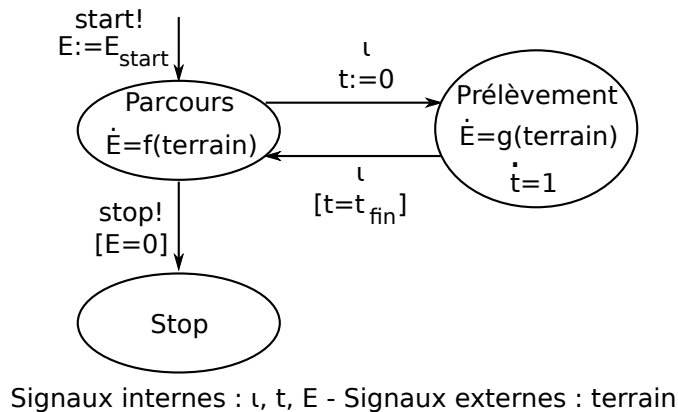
start!
$E:=E_{start}$

Parcours
$\dot{E}=f(terrain)$

ι
$t:=0$

Prélèvement
$\dot{E}=g(terrain)$
$\dot{t}=1$

ι
$[t=t_{fin}]$

stop!
$[E=0]$

Stop

Signaux internes : ι, t, E - Signaux externes : terrain